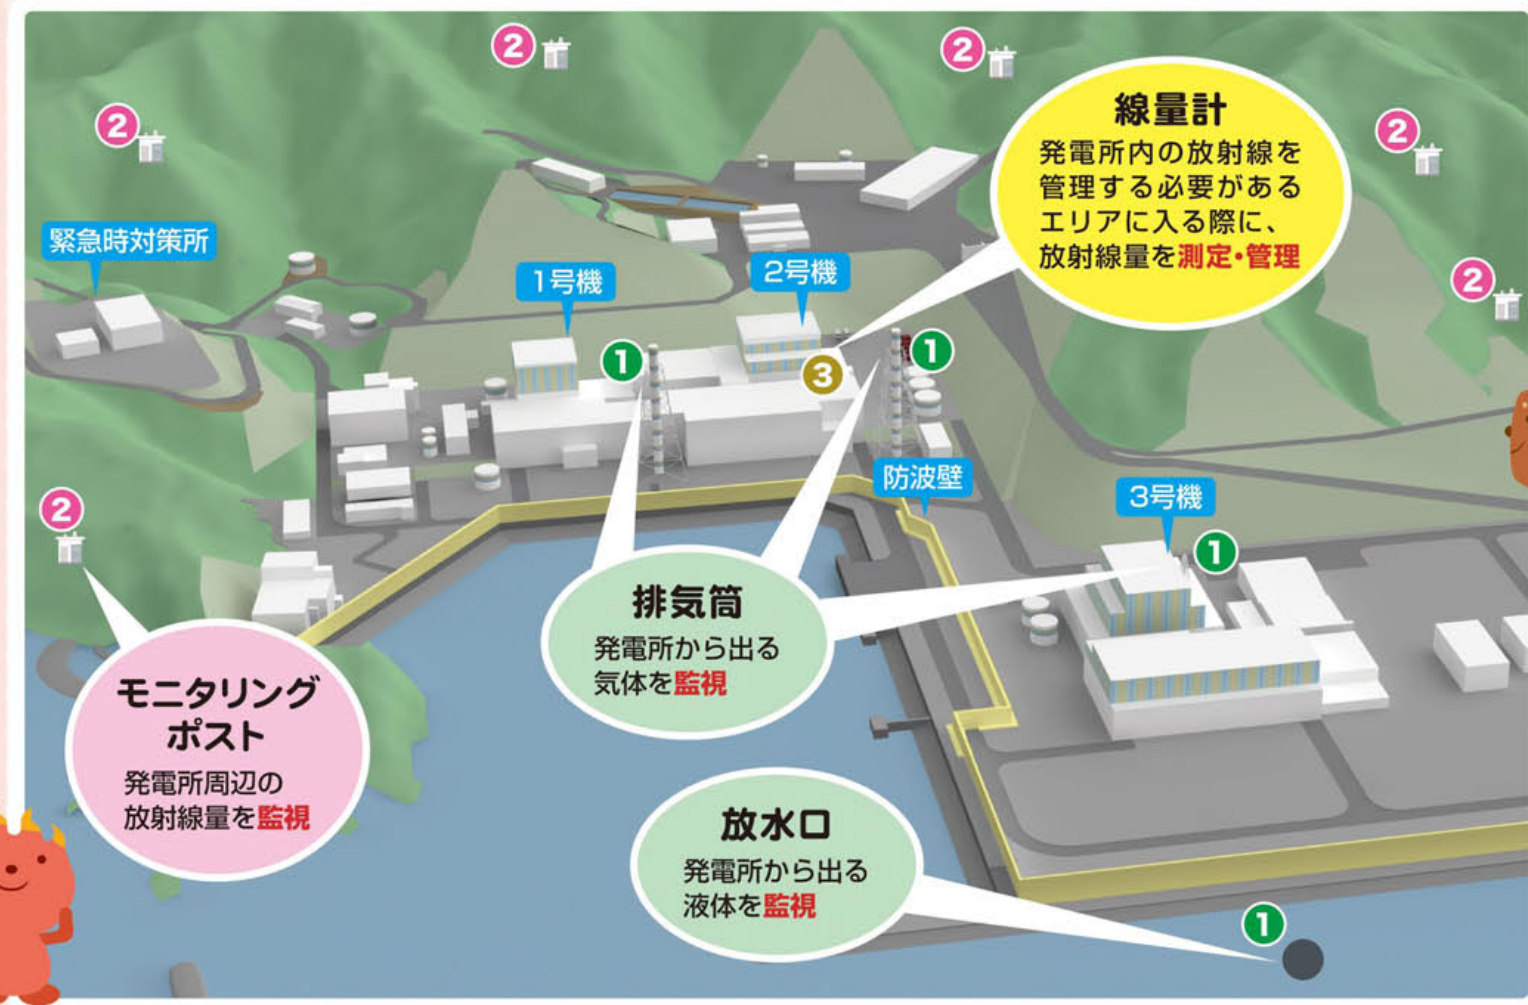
2
2
2
2
2
2

線量計
発電所内の放射線を管理する必要があるエリアに入る際に、放射線量を測定・管理

緊急時対策所

1号機

2号機

1
3
1

防波壁

3号機
1

排気筒
発電所から出る気体を監視

モニタリングポスト
発電所周辺の放射線量を監視

放水口
発電所から出る液体を監視

1